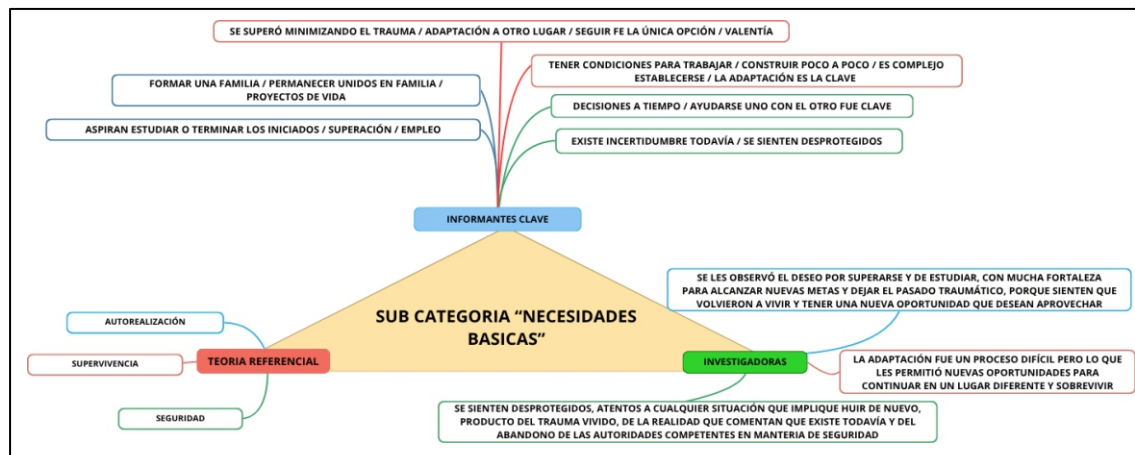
SE SUPERÓ MINIMIZANDO EL TRAUMA / ADAPTACIÓN A OTRO LUGAR / SEGUIR FE LA ÚNICA OPCIÓN / VALENTÍA

TENER CONDICIONES PARA TRABAJAR / CONSTRUIR POCO A POCO / ES COMPLEJO ESTABLECERSE / LA ADAPTACIÓN ES LA CLAVE

FORMAR UNA FAMILIA / PERMANECER UNIDOS EN FAMILIA / PROYECTOS DE VIDA

DECISIONES A TIEMPO / AYUDARSE UNO CON EL OTRO FUE CLAVE

ASPIRAN ESTUDIAR O TERMINAR LOS INICIADOS / SUPERACIÓN / EMPLEO

EXISTE INCERTIDUMBRE TODAVÍA / SE SIENTEN DESPROTEGIDOS

INFORMANTES CLAVE

SE LES OBSERVÓ EL DESEO POR SUPERARSE Y DE ESTUDIAR, CON MUCHA FORTALEZA PARA ALCANZAR NUEVAS METAS Y DEJAR EL PASADO TRAUMÁTICO, PORQUE SIENTEN QUE VOLVIERON A VIVIR Y TENER UNA NUEVA OPORTUNIDAD QUE DESEAN APROVECHAR

AUTOREALIZACIÓN

SUB CATEGORIA "NECESIDADES BASICAS"

SUPERVIVENCIA

TEORIA REFERENCIAL

INVESTIGADORAS

LA ADAPTACIÓN FUE UN PROCESO DIFÍCIL PERO LO QUE LES PERMITIÓ NUEVAS OPORTUNIDADES PARA CONTINUAR EN UN LUGAR DIFERENTE Y SOBREVIVIR

SEGURIDAD

SE SIENTEN DESPROTEGIDOS, ATENTOS A CUALQUIER SITUACIÓN QUE IMPLIQUE HUIR DE NUEVO, PRODUCTO DEL TRAUMA VIVIDO, DE LA REALIDAD QUE COMENTAN QUE EXISTE TODAVÍA Y DEL ABANDONO DE LAS AUTORIDADES COMPETENTES EN MANTERIA DE SEGURIDAD